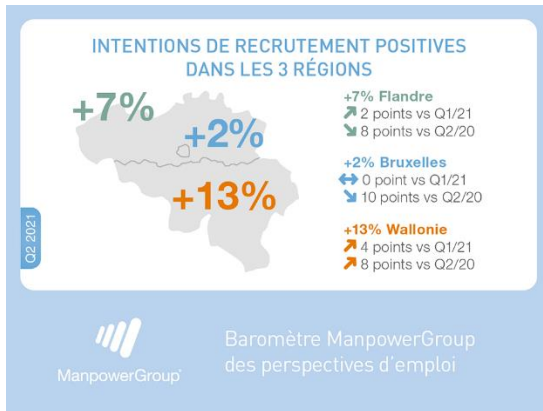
INTENTIONS DE RECRUTEMENT POSITIVES DANS LES 3 RÉGIONS

+7%

+2%

+13%

+7% Flandre
↗ 2 points vs Q1/21
↘ 8 points vs Q2/20

+2% Bruxelles
↔ 0 point vs Q1/21
↘ 10 points vs Q2/20

+13% Wallonie
↗ 4 points vs Q1/21
↗ 8 points vs Q2/20

Q2 2021

ManpowerGroup

Baromètre ManpowerGroup des perspectives d'emploi